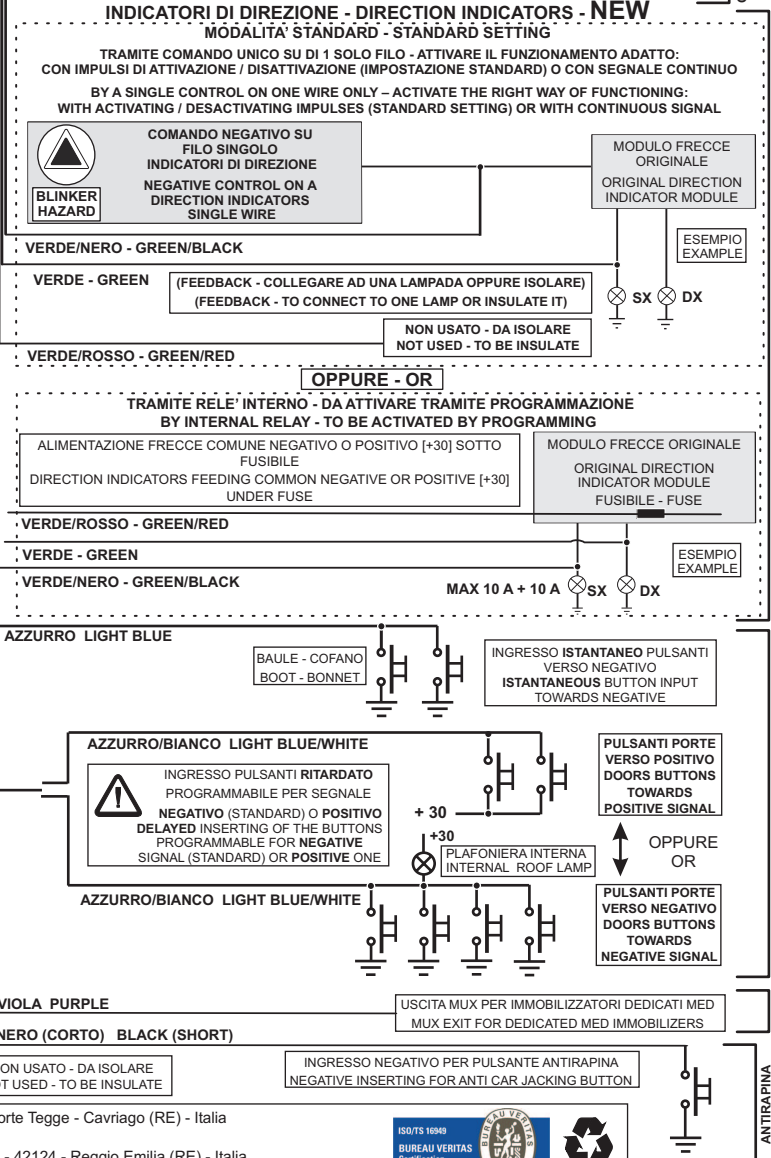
INDICATORI DI DIREZIONE - DIRECTION INDICATORS - NEW

MODALITA' STANDARD - STANDARD SETTING

TRAMITE COMANDO UNICO SU DI 1 SOLO FILO - ATTIVARE IL FUNZIONAMENTO ADATTO: CON IMPULSI DI ATTIVAZIONE / DISATTIVAZIONE (IMPOSTAZIONE STANDARD) O CON SEGNALE CONTINUO

BY A SINGLE CONTROL ON ONE WIRE ONLY – ACTIVATE THE RIGHT WAY OF FUNCTIONING: WITH ACTIVATING / DESACTIVATING IMPULSES (STANDARD SETTING) OR WITH CONTINUOUS SIGNAL

BLINKER HAZARD

COMANDO NEGATIVO SU FILO SINGOLO INDICATORI DI DIREZIONE

NEGATIVE CONTROL ON A DIRECTION INDICATORS SINGLE WIRE

MODULO FRECCE ORIGINALE

ORIGINAL DIRECTION INDICATOR MODULE

VERDE/NERO - GREEN/BLACK

ESEMPIO EXAMPLE

VERDE - GREEN

(FEEDBACK - COLLEGARE AD UNA LAMPADA OPPURE ISOLARE)
(FEEDBACK - TO CONNECT TO ONE LAMP OR INSULATE IT)

SX DX

NON USATO - DA ISOLARE
NOT USED - TO BE INSULATE

VERDE/ROSSO - GREEN/RED

OPPURE - OR

TRAMITE RELE' INTERNO - DA ATTIVARE TRAMITE PROGRAMMAZIONE
BY INTERNAL RELAY - TO BE ACTIVATED BY PROGRAMMING

ALIMENTAZIONE FRECCE COMUNE NEGATIVO O POSITIVO [+30] SOTTO FUSIBILE
DIRECTION INDICATORS FEEDING COMMON NEGATIVE OR POSITIVE [+30] UNDER FUSE

MODULO FRECCE ORIGINALE
ORIGINAL DIRECTION INDICATOR MODULE
FUSIBILE - FUSE

VERDE/ROSSO - GREEN/RED

VERDE - GREEN

ESEMPIO EXAMPLE

VERDE/NERO - GREEN/BLACK

MAX 10 A + 10 A SX DX

AZZURRO LIGHT BLUE

BAULE - COFANO
BOOT - BONNET

INGRESSO ISTANTANEO PULSANTI VERSO NEGATIVO
ISTANTANEOUS BUTTON INPUT TOWARDS NEGATIVE

AZZURRO/BIANCO LIGHT BLUE/WHITE

INGRESSO PULSANTI RITARDATO PROGRAMMABILE PER SEGNALE NEGATIVO (STANDARD) O POSITIVO
DELAYED INSERTING OF THE BUTTONS PROGRAMMABLE FOR NEGATIVE SIGNAL (STANDARD) OR POSITIVE ONE

+ 30

PULSANTI PORTE VERSO POSITIVO DOORS BUTTONS TOWARDS POSITIVE SIGNAL

+30

PLAFONIERA INTERNA
INTERNAL ROOF LAMP

OPPURE OR

AZZURRO/BIANCO LIGHT BLUE/WHITE

PULSANTI PORTE VERSO NEGATIVO DOORS BUTTONS TOWARDS NEGATIVE SIGNAL

VIOLA PURPLE

USCITA MUX PER IMMOBILIZZATORI DEDICATI MED
MUX EXIT FOR DEDICATED MED IMMOBILIZERS

NERO (CORTO) BLACK (SHORT)

ON USATO - DA ISOLARE
T USED - TO BE INSULATE

INGRESSO NEGATIVO PER PULSANTE ANTIRAPINA
NEGATIVE INSERTING FOR ANTI CAR JACKING BUTTON

ANTIRAPINA

orte Tegge - Cavriago (RE) - Italia

- 42124 - Reggio Emilia (RE) - Italia

ISO/TS 16949
BUREAU VERITAS